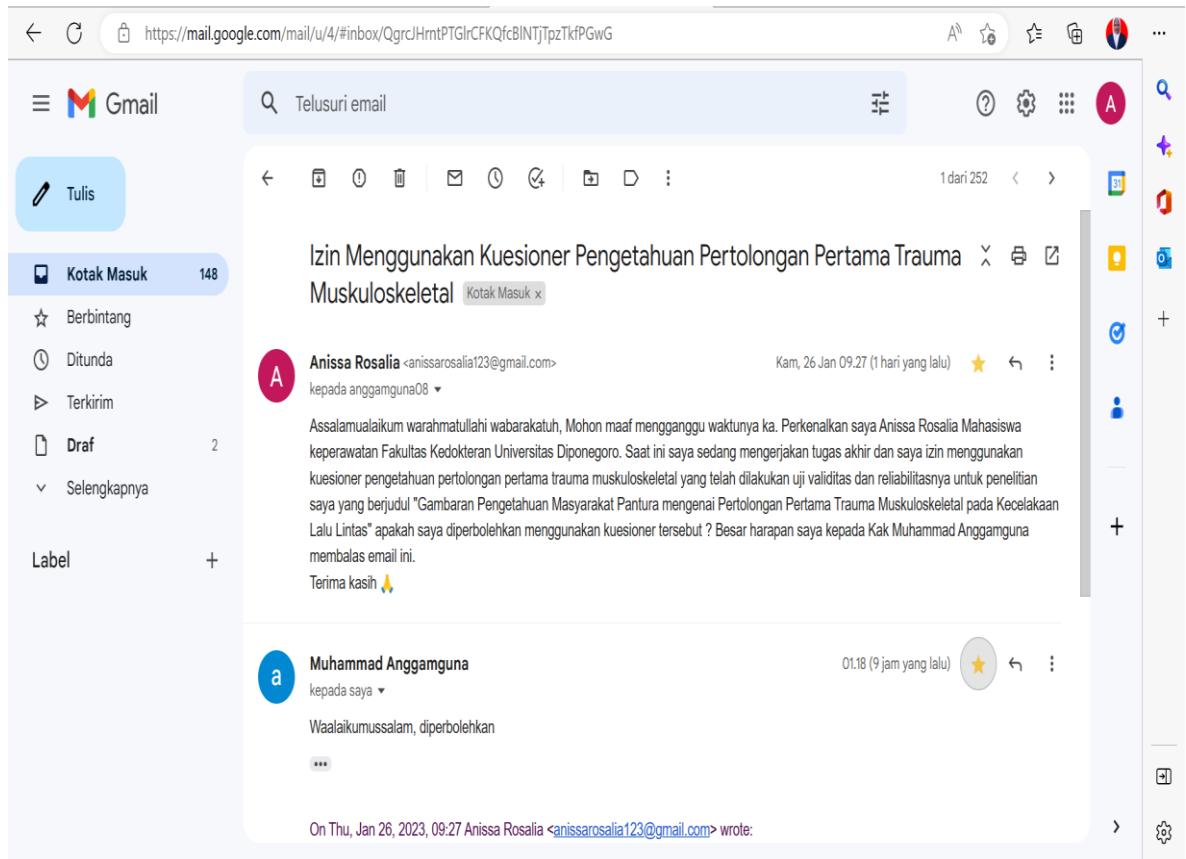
https://mail.google.com/mail/u/4/#inbox/QgrcJHrntPTGlrCFKQfcBlNTjTpzTkfPGwG

Gmail

Telusuri email

A

Tulis

Kotak Masuk 148

Berbintang

Ditunda

Terkirim

Draf 2

Selengkapnya

Label +

1 dari 252

Izin Menggunakan Kuesioner Pengetahuan Pertolongan Pertama Trauma Muskuloskeletal Kotak Masuk ×

A

Anissa Rosalia <anissarosalia123@gmail.com>

kepada anggamguna08

Kam, 26 Jan 09.27 (1 hari yang lalu)

Assalamualaikum warahmatullahi wabarakatuh, Mohon maaf mengganggu waktunya ka. Perkenalkan saya Anissa Rosalia Mahasiswa keperawatan Fakultas Kedokteran Universitas Diponegoro. Saat ini saya sedang mengerjakan tugas akhir dan saya izin menggunakan kuesioner pengetahuan pertolongan pertama trauma muskuloskeletal yang telah dilakukan uji validitas dan reliabilitasnya untuk penelitian saya yang berjudul "Gambaran Pengetahuan Masyarakat Pantura mengenai Pertolongan Pertama Trauma Muskuloskeletal pada Kecelakaan Lalu Lintas" apakah saya diperbolehkan menggunakan kuesioner tersebut ? Besar harapan saya kepada Kak Muhammad Anggamguna membalas email ini.
Terima kasih 🙏

a

Muhammad Anggamguna

kepada saya

01.18 (9 jam yang lalu)

Waalaikumussalam, diperbolehkan

•••

On Thu, Jan 26, 2023, 09:27 Anissa Rosalia <anissarosalia123@gmail.com> wrote: